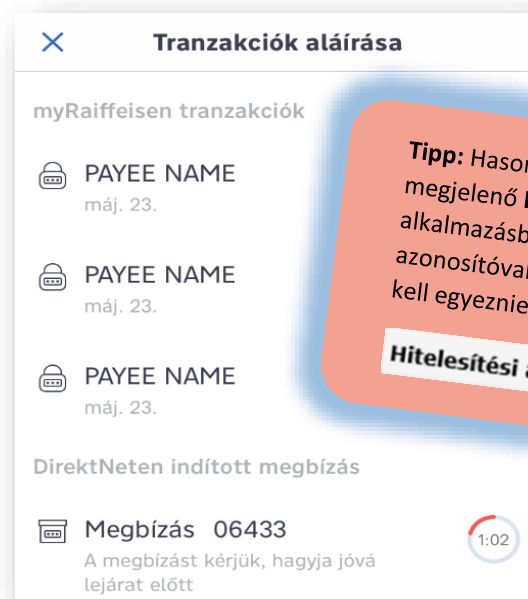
Tranzakciók aláírása

myRaiffeisen tranzakciók

PAYEE NAME
máj. 23.

PAYEE NAME
máj. 23.

PAYEE NAME
máj. 23.

DirektNeten indított megbízás

Megbízás 06433
A megbízást kérjük, hagyja jóvá lejárat előtt

1:02

Tipp: Hason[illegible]
megjelenő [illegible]
alkalmazásb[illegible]
azonosítóva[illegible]
kell egyeznie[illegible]

Hitelesítési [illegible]